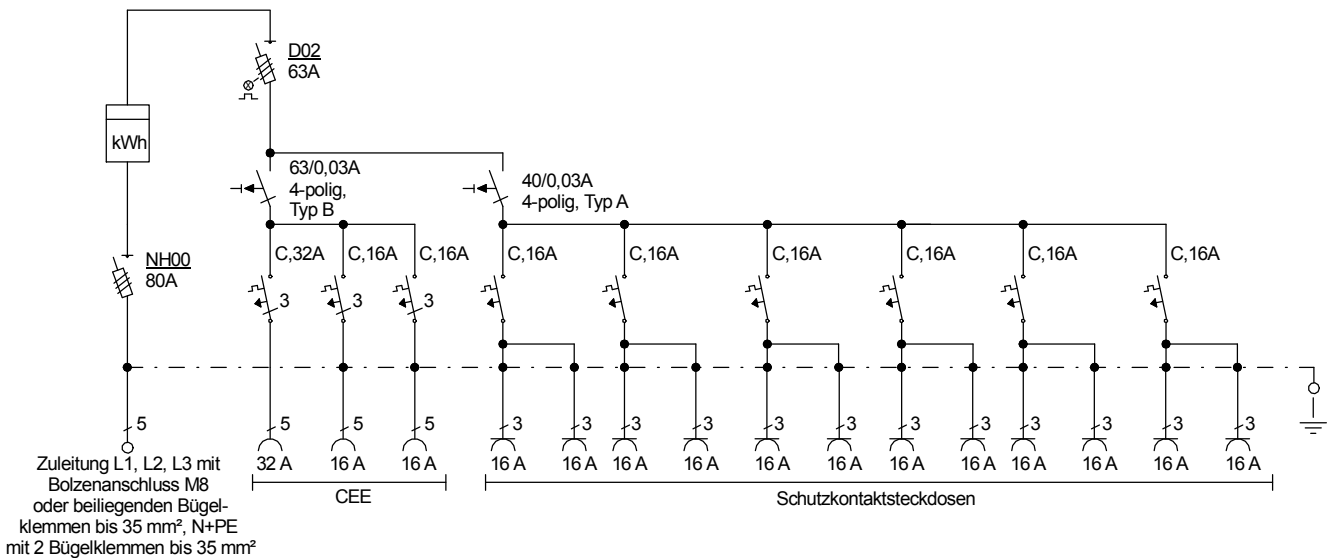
D02
63A

kWh

63/0,03A
4-polig,
Typ B

40/0,03A
4-polig, Typ A

NH00
80A

C,32A C,16A C,16A C,16A C,16A C,16A C,16A C,16A C,16A

3 3 3

5

5 5 5

3 3 3 3 3 3 3 3 3 3 3 3

32 A 16 A 16 A 16 A 16 A 16 A 16 A 16 A 16 A 16 A 16 A 16 A 16 A 16 A 16 A

CEE

Schutzkontaktsteckdosen

Zuleitung L1, L2, L3 mit Bolzenanschluss M8 oder beiliegenden Bügelklemmen bis 35 mm², N+PE mit 2 Bügelklemmen bis 35 mm²